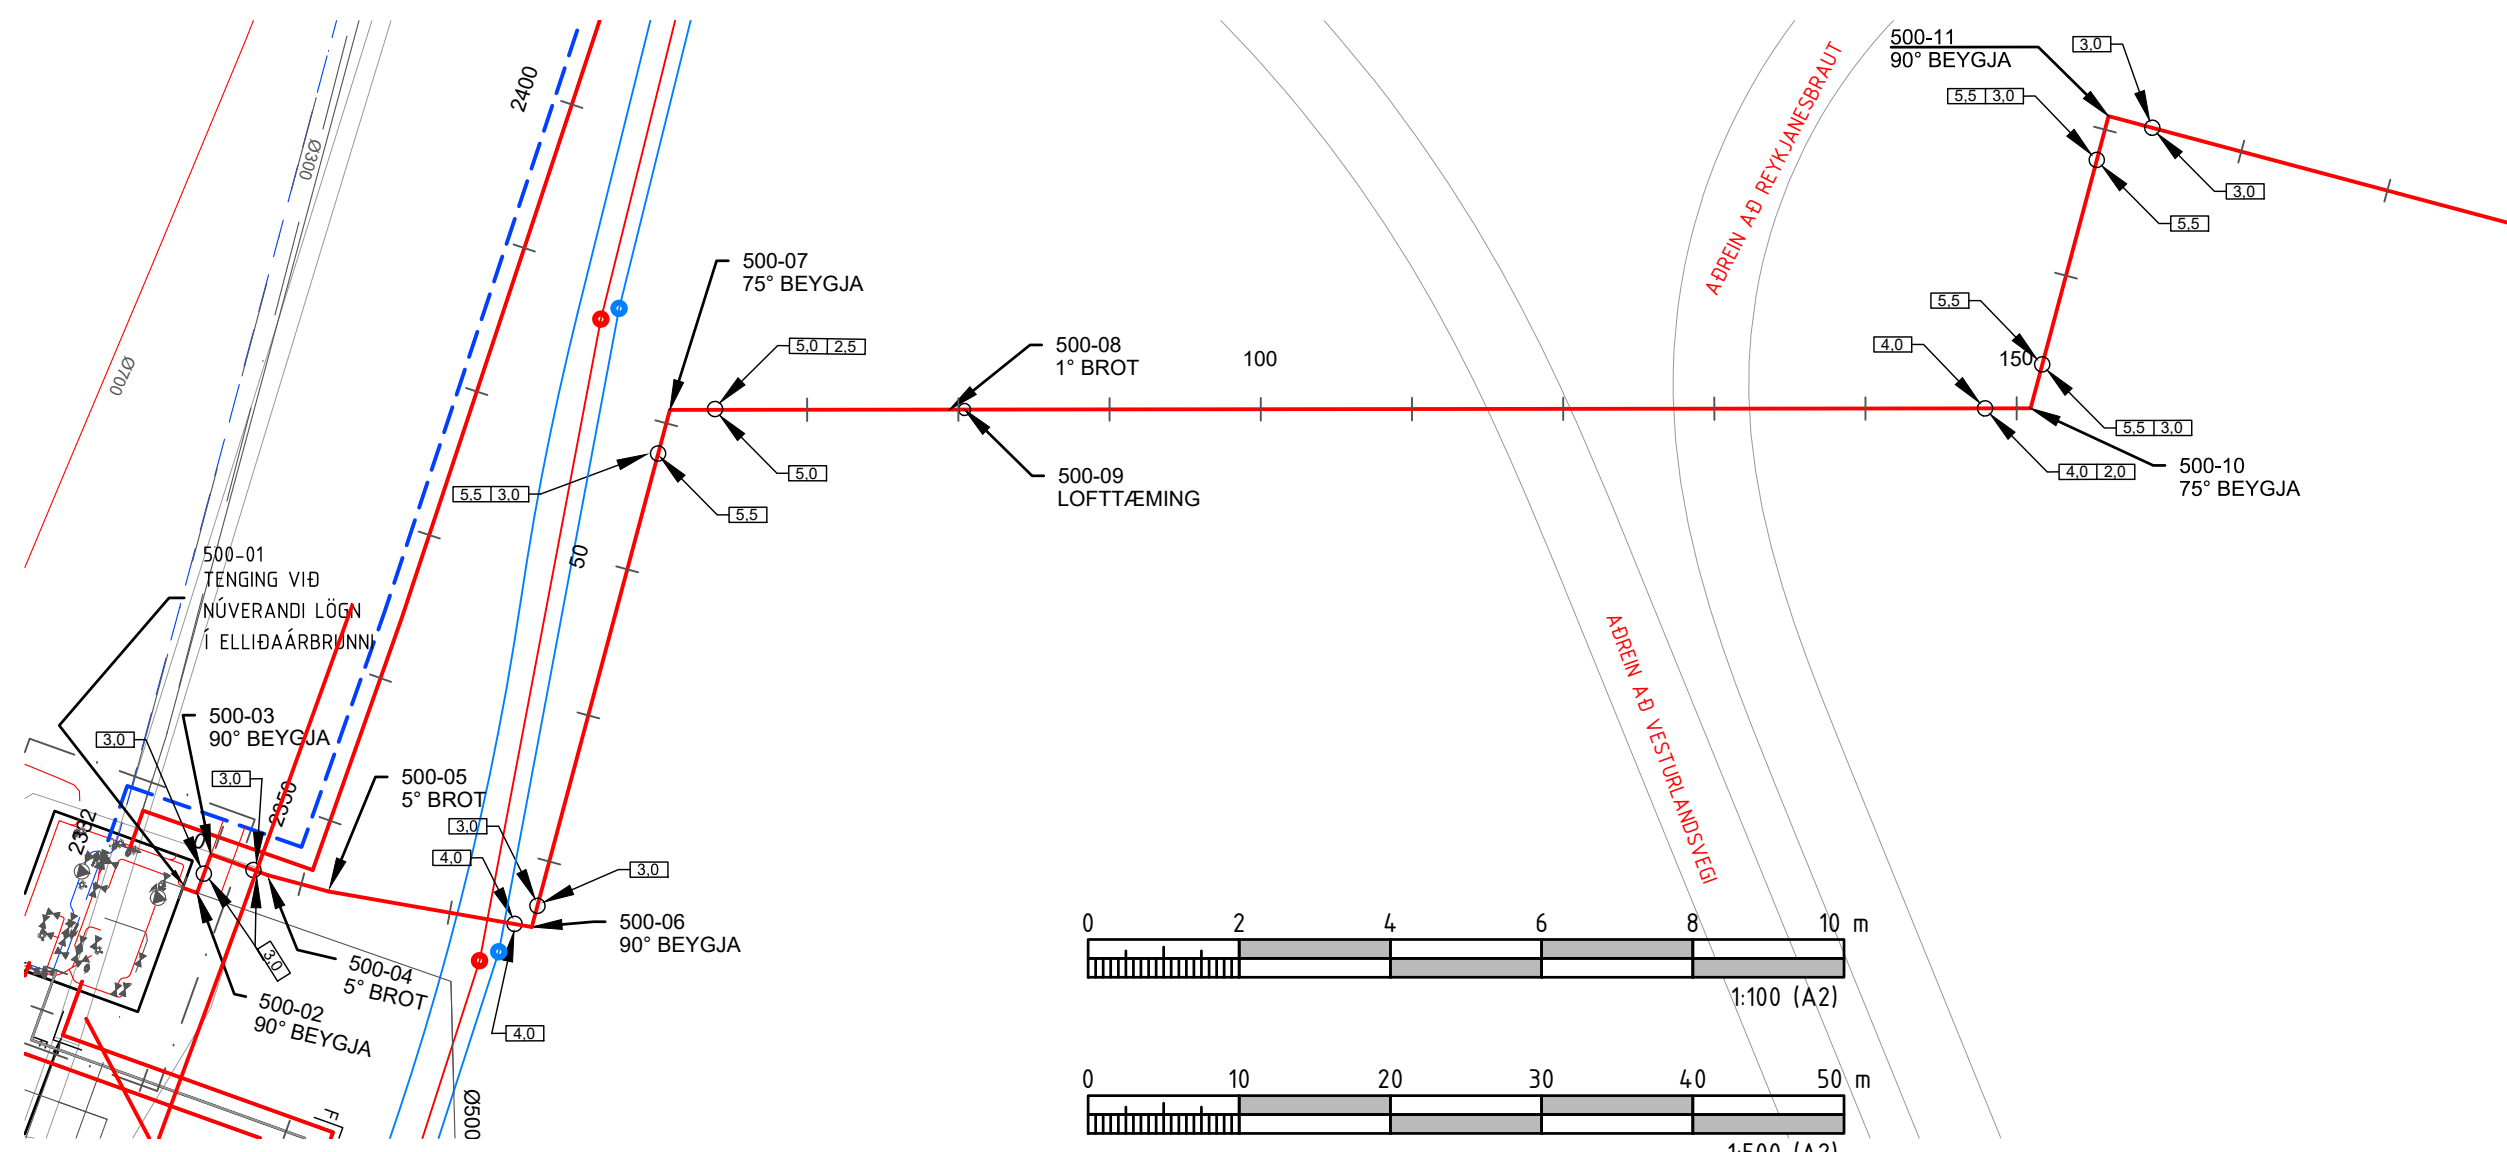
2400

Ø300

Ø700

500-11
90° BEYGJA

3,0

5,5 | 3,0

3,0

5,5

AÐREIN AÐ REYKJANESBRAUT

500-07
75° BEYGJA

5,0 | 2,5

500-08
1° BROT

100

5,5

4,0

150

5,5 | 3,0

5,0

5,5 | 3,0

5,5

500-09
LOFTTÆMING

4,0 | 2,0

500-10
75° BEYGJA

50

500-01
TENGING VIÐ
NÚVERANDI LÖGN
Í ELLIÐAÁRBRUNNI

AÐREIN AÐ VESTURLANDSVEGI

3,0

500-03
90° BEYGJA

3,0

2350

2382

500-05
5° BROT

3,0

4,0

3,0

500-06
90° BEYGJA

3,0

500-04
5° BROT

500-02
90° BEYGJA

4,0

Ø500

0 2 4 6 8 10 m

1:100 (A2)

0 10 20 30 40 50 m

1:500 (A2)